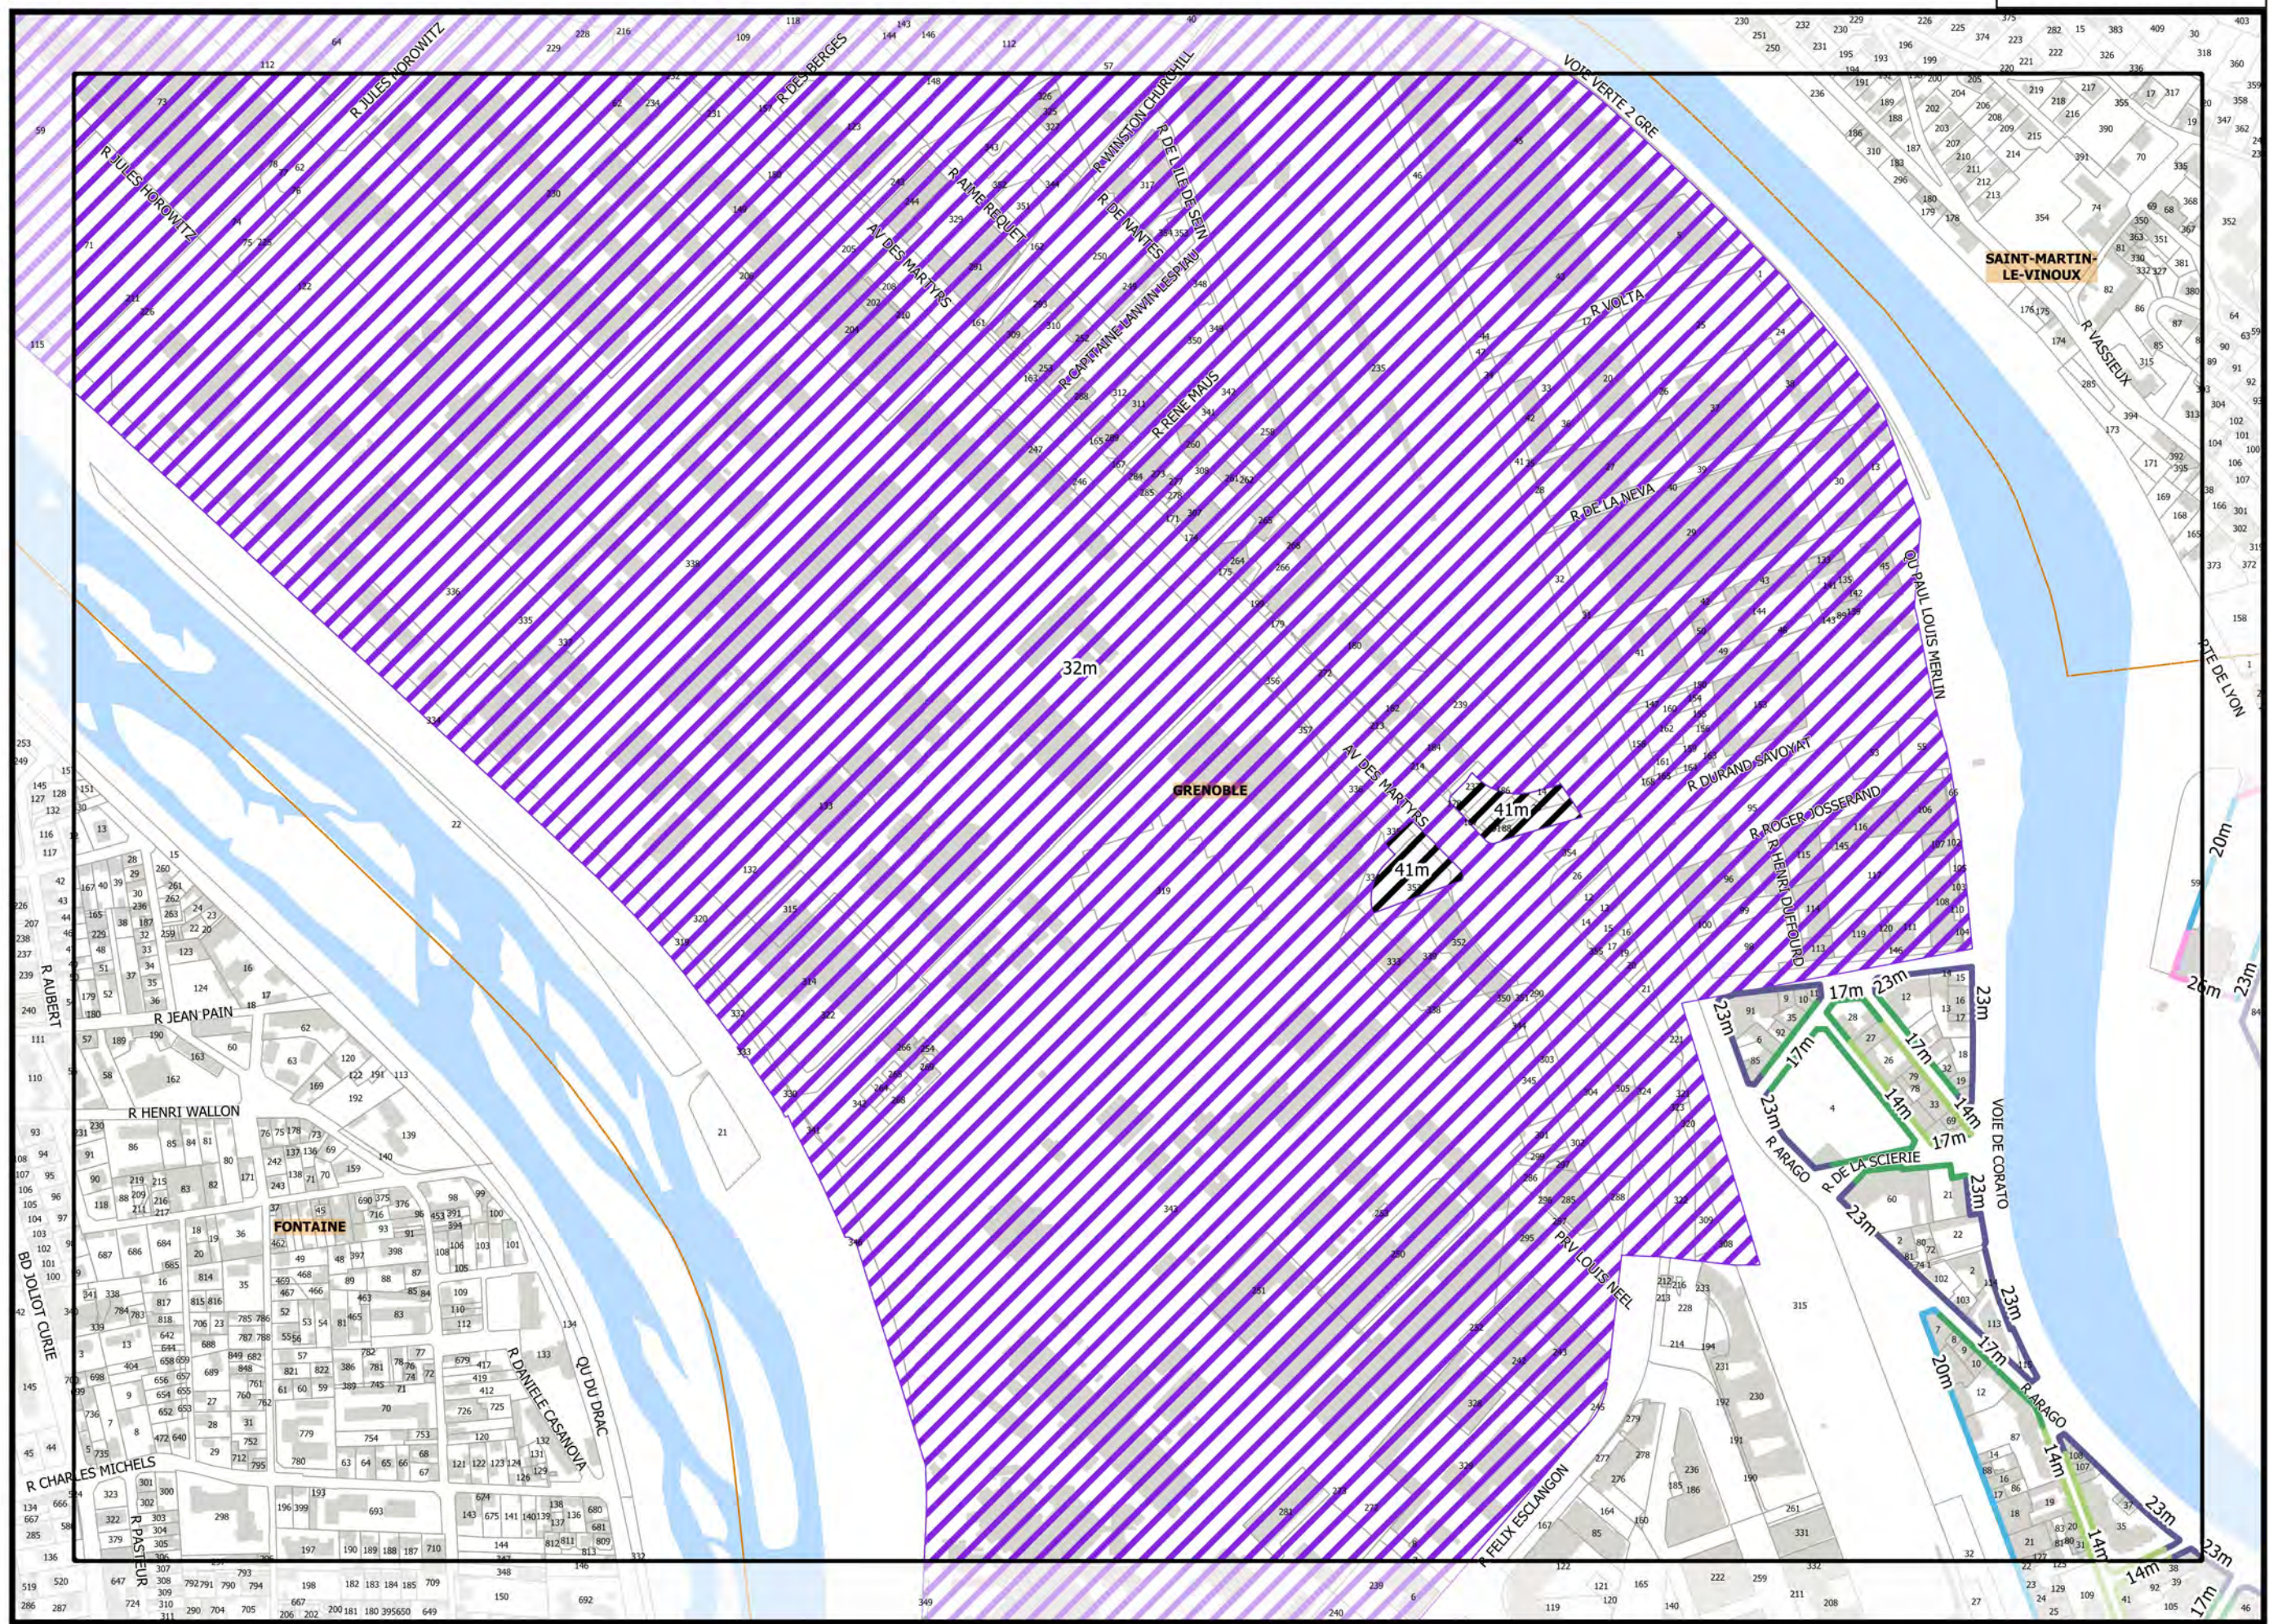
R JULES HOROWITZ
R JULES HOROWITZ
R DES BERGES
VOIE VERTE 2 GRE
SAINT-MARTIN-LE-VINOUX
R VASSIEUX
AV DES MARTYRS
R WINSTON CHURCHILL
R DE NANTES
R RENE MAUS
R VOLTA
R DE LA NEVA
QU PAUL LOUIS MERLIN
RTE DE LYON
32m
GRENOBLE
AV DES MARTYRS
41m
41m
R DURAND SAVOYAT
R ROGER JOSSERAND
R HENRI DUFFOURD
20m
23m
17m
23m
23m
17m
17m
14m
14m
17m
23m
R ARAGO
R DE LA SCIERIE
VOIE DE CORATO
23m
23m
23m
17m
20m
R ARAGO
14m
23m
14m
14m
23m
17m
R AUBERT
R JEAN PAIN
R HENRI WALLON
FONTAINE
BD JOLIOT CURIE
R DANIELE CASANOVA
QU DU DRAC
R CHARLES MICHELS
R PASTEUR
PAV LOUIS NEEL
R FELIX ESCLANGON